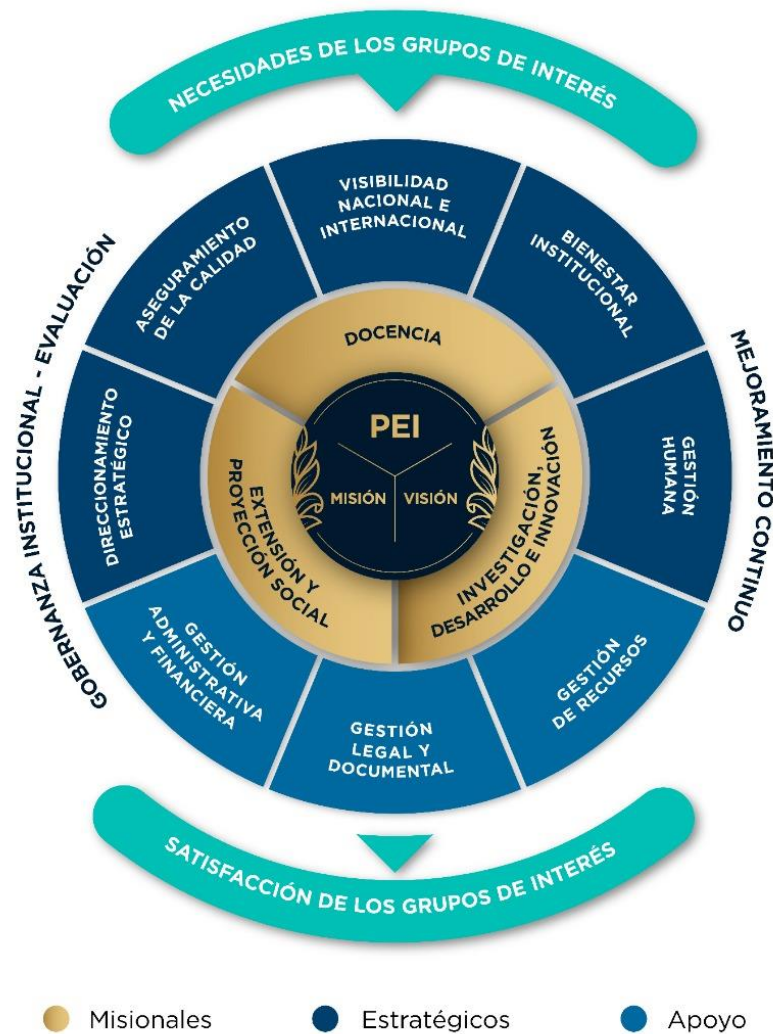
NECESIDADES DE LOS GRUPOS DE INTERÉS

VISIBILIDAD NACIONAL E INTERNACIONAL

BIENESTAR INSTITUCIONAL

GESTIÓN HUMANA

GESTIÓN DE RECURSOS

GESTIÓN LEGAL Y DOCUMENTAL

GESTIÓN ADMINISTRATIVA Y FINANCIERA

DIRECCIONAMIENTO ESTRATÉGICO

ASEGURAMIENTO DE LA CALIDAD

DOCENCIA

INVESTIGACIÓN, DESARROLLO E INNOVACIÓN

EXTENSIÓN Y PROYECCIÓN SOCIAL

PEI

MISIÓN

VISIÓN

GOBERNANZA INSTITUCIONAL - EVALUACIÓN

MEJORAMIENTO CONTINUO

SATISFACCIÓN DE LOS GRUPOS DE INTERÉS

Misionales

Estratégicos

Apoyo